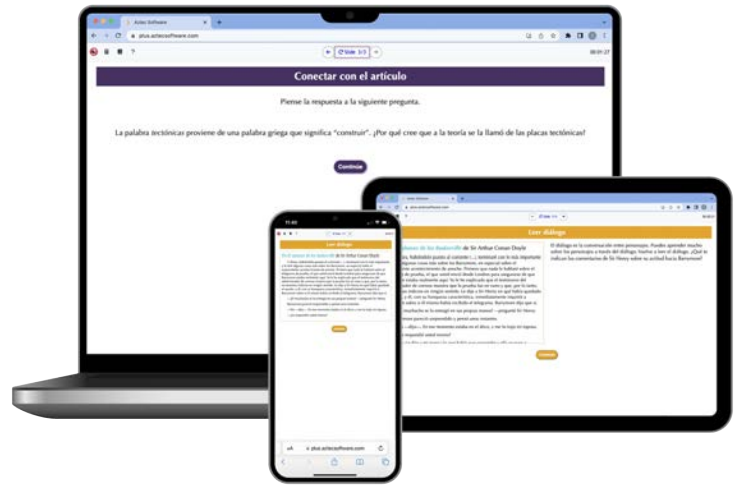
Aztec Software
plus.aztecsoftware.com
Slide 3/3
00:01:27
Conectar con el artículo
Piense la respuesta a la siguiente pregunta.
La palabra tectónicas proviene de una palabra griega que significa "construir". ¿Por qué cree que a la teoría se le llamó de las placas tectónicas?
Continúe

Leer diálogo
de Sir Arthur Conan Doyle
El diálogo es la conversación entre personajes. Puedes aprender mucho sobre los personajes a través del diálogo. Vuelve a leer el diálogo. ¿Qué le indican las comentarios de Sir Henry sobre su actitud hacia Barrymore?
Continúe

11:40
Leer diálogo
de Sir Arthur Conan Doyle
Continúe
plus.aztecsoftware.com